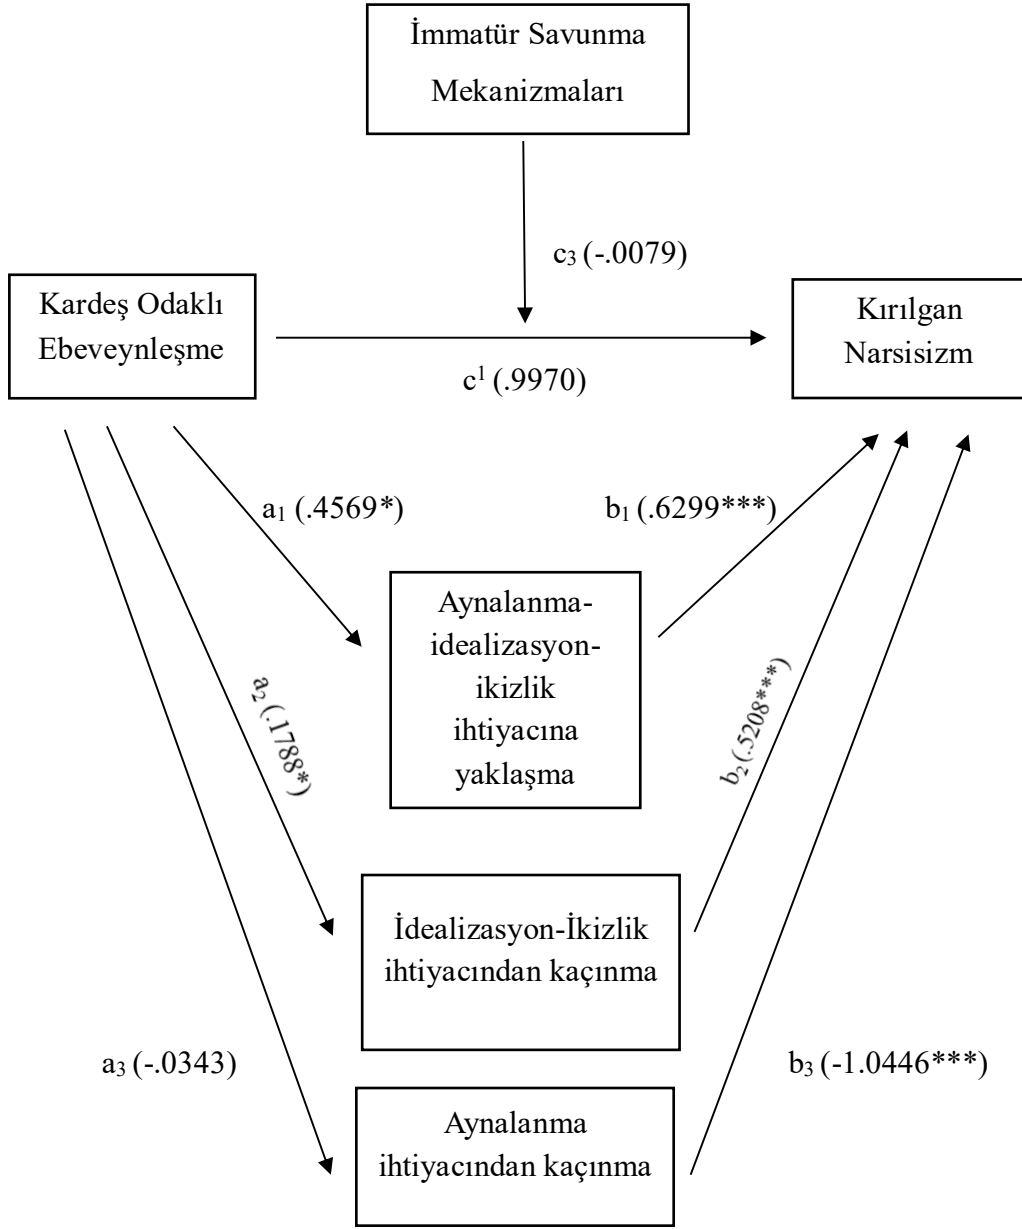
İmmatür Savunma Mekanizmaları

$c_3$ (-.0079)

Kardeş Odaklı Ebeveynleşme

$c^1$ (.9970)

Kırılgan Narsisizm

$a_1$ (.4569*)

$b_1$ (.6299***)

Aynalanma-idealizasyon-ikizlik ihtiyacına yaklaşma

$a_2$ (.1788*)

$b_2$ (.5208***)

İdealizasyon-İkizlik ihtiyacından kaçınma

$a_3$ (-.0343)

$b_3$ (-1.0446***)

Aynalanma ihtiyacından kaçınma